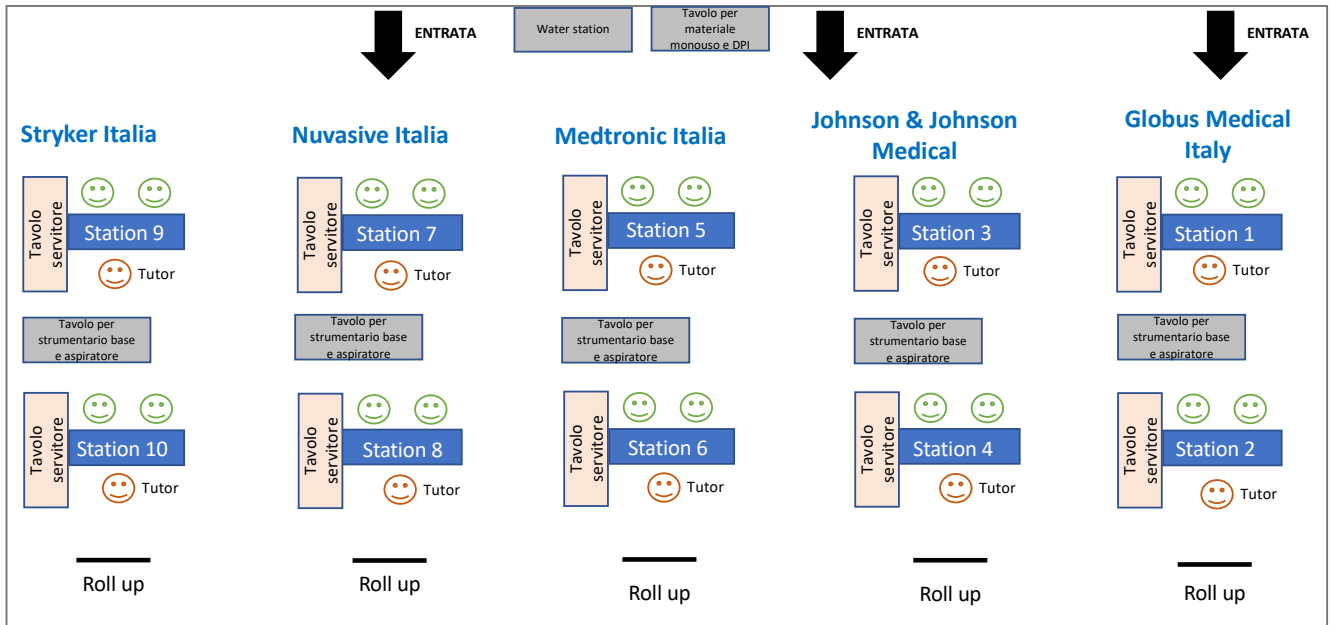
ENTRATA

Water station

Tavolo per materiale monouso e DPI

ENTRATA

ENTRATA

Stryker Italia

Tavolo servitore

Station 9

Tutor

Tavolo per strumentario base e aspiratore

Tavolo servitore

Station 10

Tutor

Roll up

Nuvasive Italia

Tavolo servitore

Station 7

Tutor

Tavolo per strumentario base e aspiratore

Tavolo servitore

Station 8

Tutor

Roll up

Medtronic Italia

Tavolo servitore

Station 5

Tutor

Tavolo per strumentario base e aspiratore

Tavolo servitore

Station 6

Tutor

Roll up

Johnson & Johnson Medical

Tavolo servitore

Station 3

Tutor

Tavolo per strumentario base e aspiratore

Tavolo servitore

Station 4

Tutor

Roll up

Globus Medical Italy

Tavolo servitore

Station 1

Tutor

Tavolo per strumentario base e aspiratore

Tavolo servitore

Station 2

Tutor

Roll up